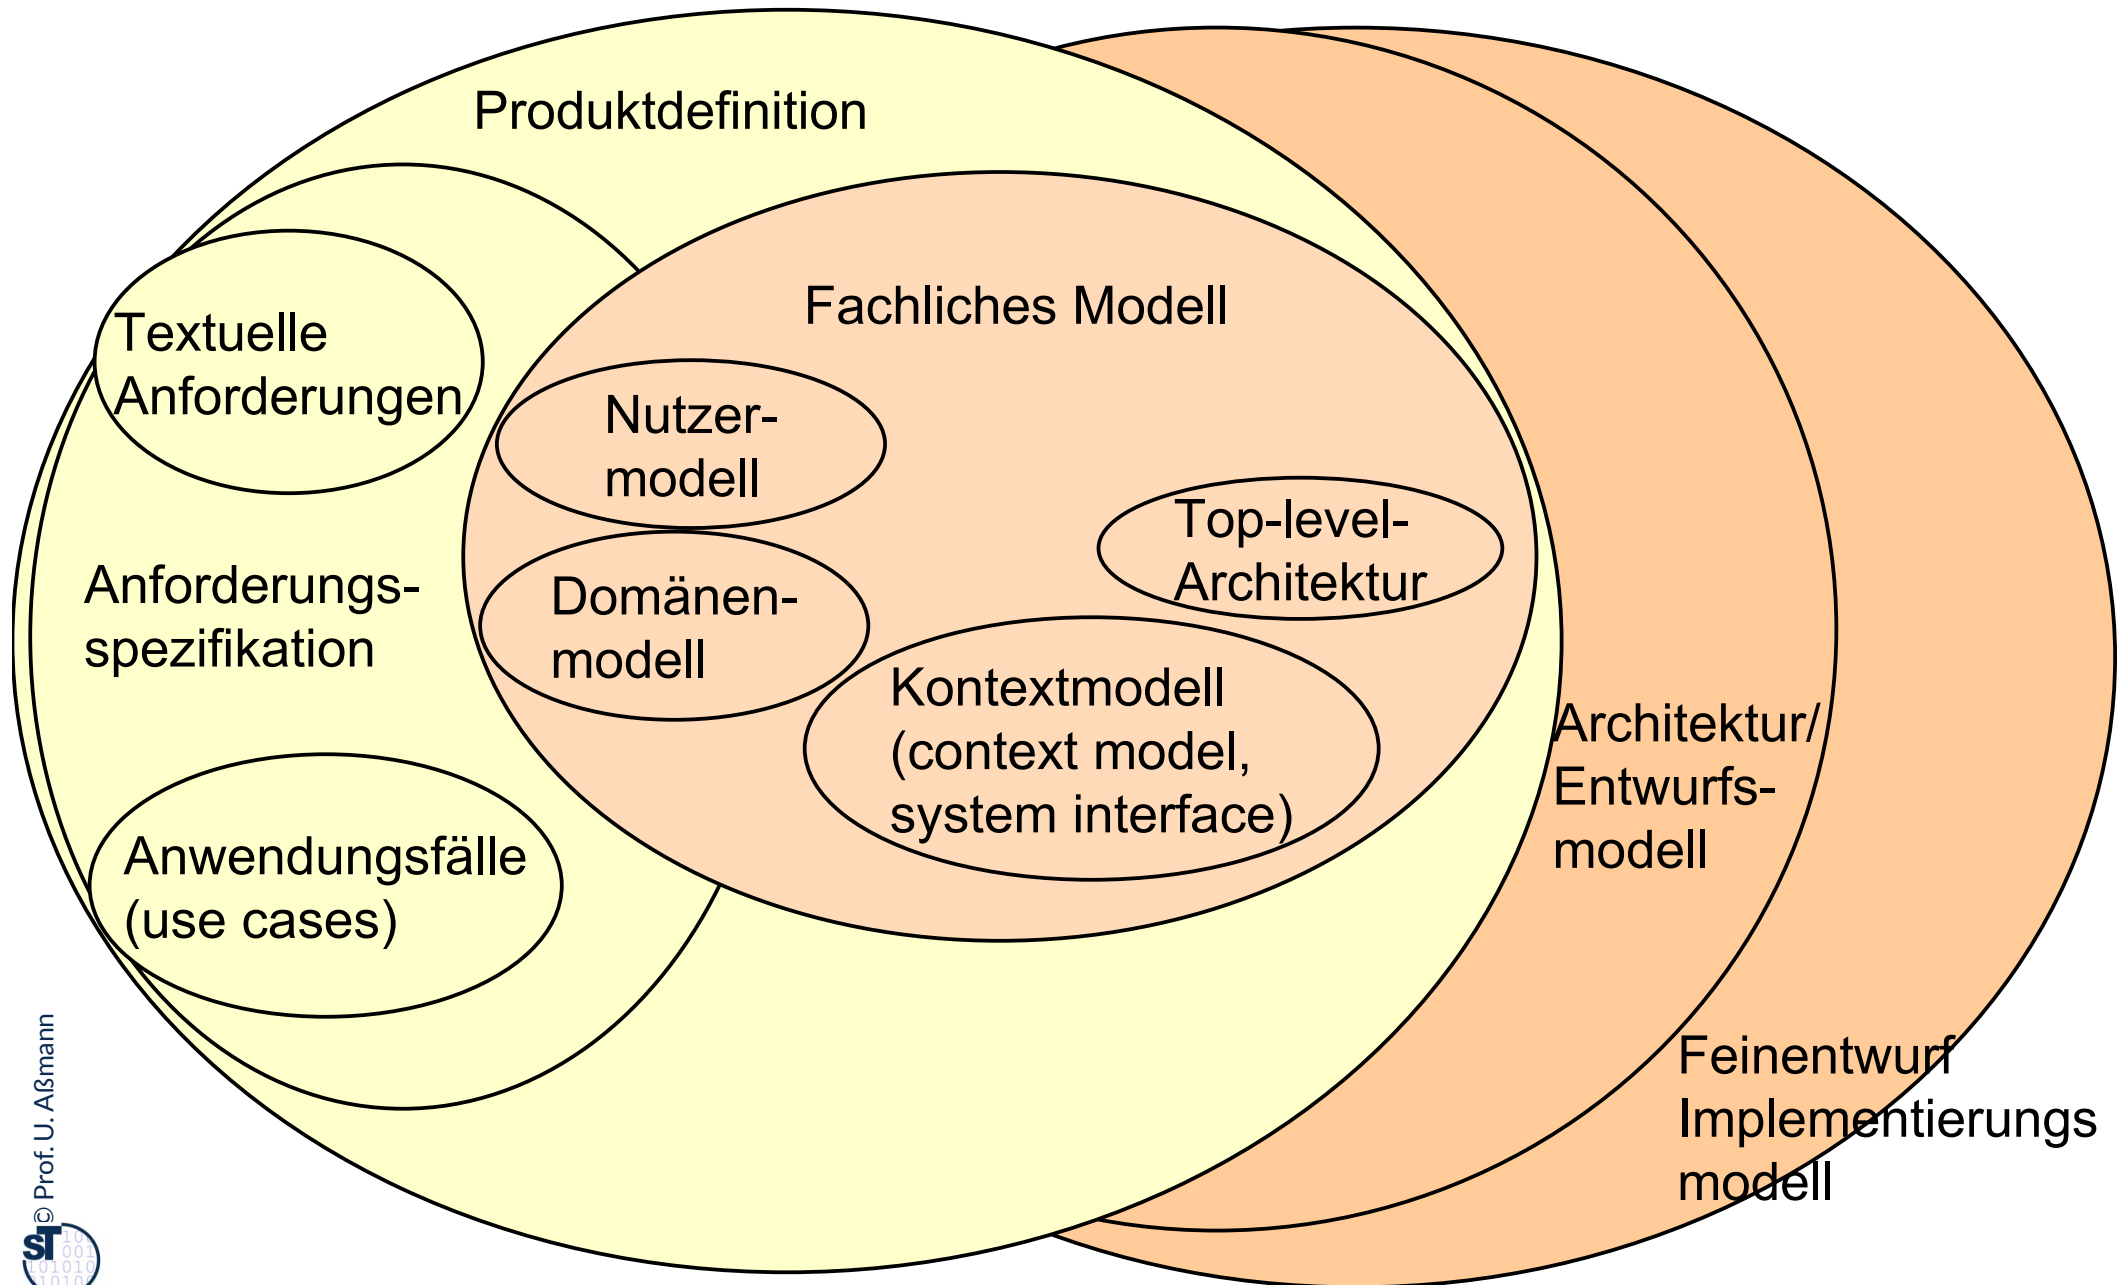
Produktdefinition

Fachliches Modell

Textuelle Anforderungen

Nutzermodell

Top-level-Architektur

Anforderungsspezifikation

Domänenmodell

Kontextmodell (context model, system interface)

Architektur/ Entwurfsmodell

Anwendungsfälle (use cases)

Feinentwurf Implementierungs modell

© Prof. U. Aßmann

ST